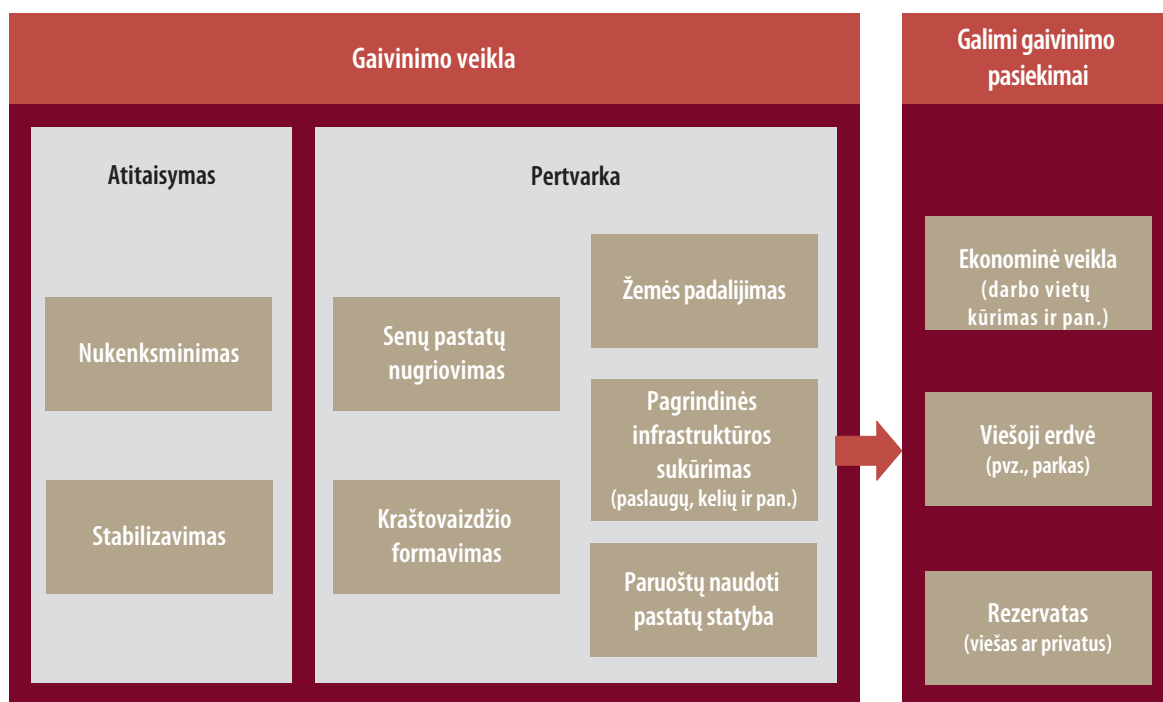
Gaivinimo veikla

Atitaisymas

Nukenksminimas

Stabilizavimas

Pertvarka

Senų pastatų nugriovimas

Kraštovaizdžio formavimas

Žemės padalijimas

Pagrindinės infrastruktūros sukūrimas (paslaugų, kelių ir pan.)

Paruoštų naudoti pastatų statyba

Galimi gaivinimo pasiekimai

Ekonominė veikla (darbo vietų kūrimas ir pan.)

Viešoji erdvė (pvz., parkas)

Rezervatas (viešas ar privatus)